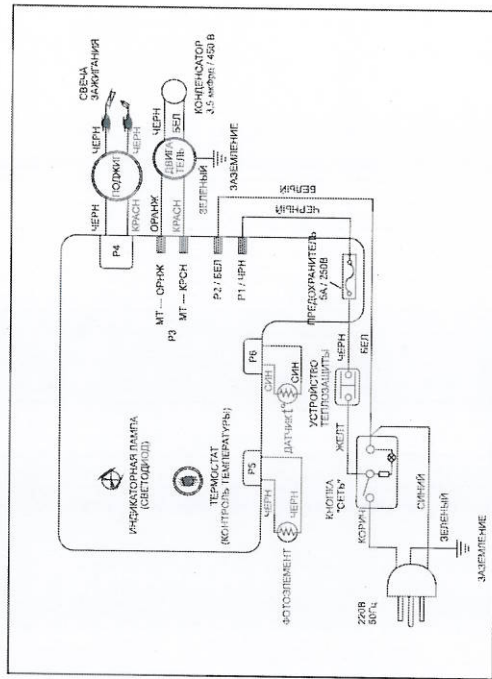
СВЕЧА ЗАЖИГАНИЯ

ЧЕРН

ЧЕРН

ПОДЖИГ

ЧЕРН

КРАСН

P4

ЧЕРН

БЕЛ

КОНДЕНСАТОР 3.5 мкФ/ 450 В

ДВИГАТЕЛЬ

ОРАНЖ

КРАСН

ЗАЗЕМЛЕНИЕ

ЗЕЛЕНЫЙ

МТ — ОРНЖ

Р3

МТ — КРСН

Р2 / БЕЛ

Р1 / ЧРН

БЕЛЫЙ

ЧЕРНЫЙ

ПРЕДОХРАНИТЕЛЬ 5А / 250В

БЕЛ

ЧЕРН

УСТРОЙСТВО ТЕПЛОЗАЩИТЫ

Р6

СИН

СИН

ДАТЧИК

ИНДИКАТОРНАЯ ЛАМПА (СВЕТОДИОД)

ТЕРМОСТАТ (КОНТРОЛЬ ТЕМПЕРАТУРЫ)

Р5

ЧЕРН

ЧЕРН

ЖЕЛТ

КНОПКА "СЕТЬ"

КОРИЧ

СИНИЙ

ЗЕЛЕНЫЙ

ФОТОЭЛЕМЕНТ

220В 50Гц

ЗАЗЕМЛЕНИЕ